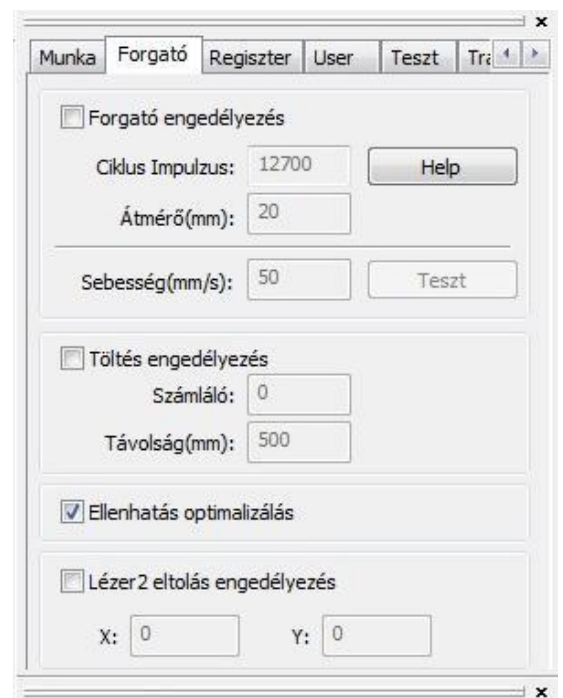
Munka Forgató Regiszter User Teszt Tra

Forgató engedélyezés

Ciklus Impulzus: 12700 Help

Átmérő(mm): 20

Sebesség(mm/s): 50 Teszt

Töltés engedélyezés

Számláló: 0

Távolság(mm): 500

Ellenhatás optimalizálás

Lézer2 eltolás engedélyezés

X: 0 Y: 0